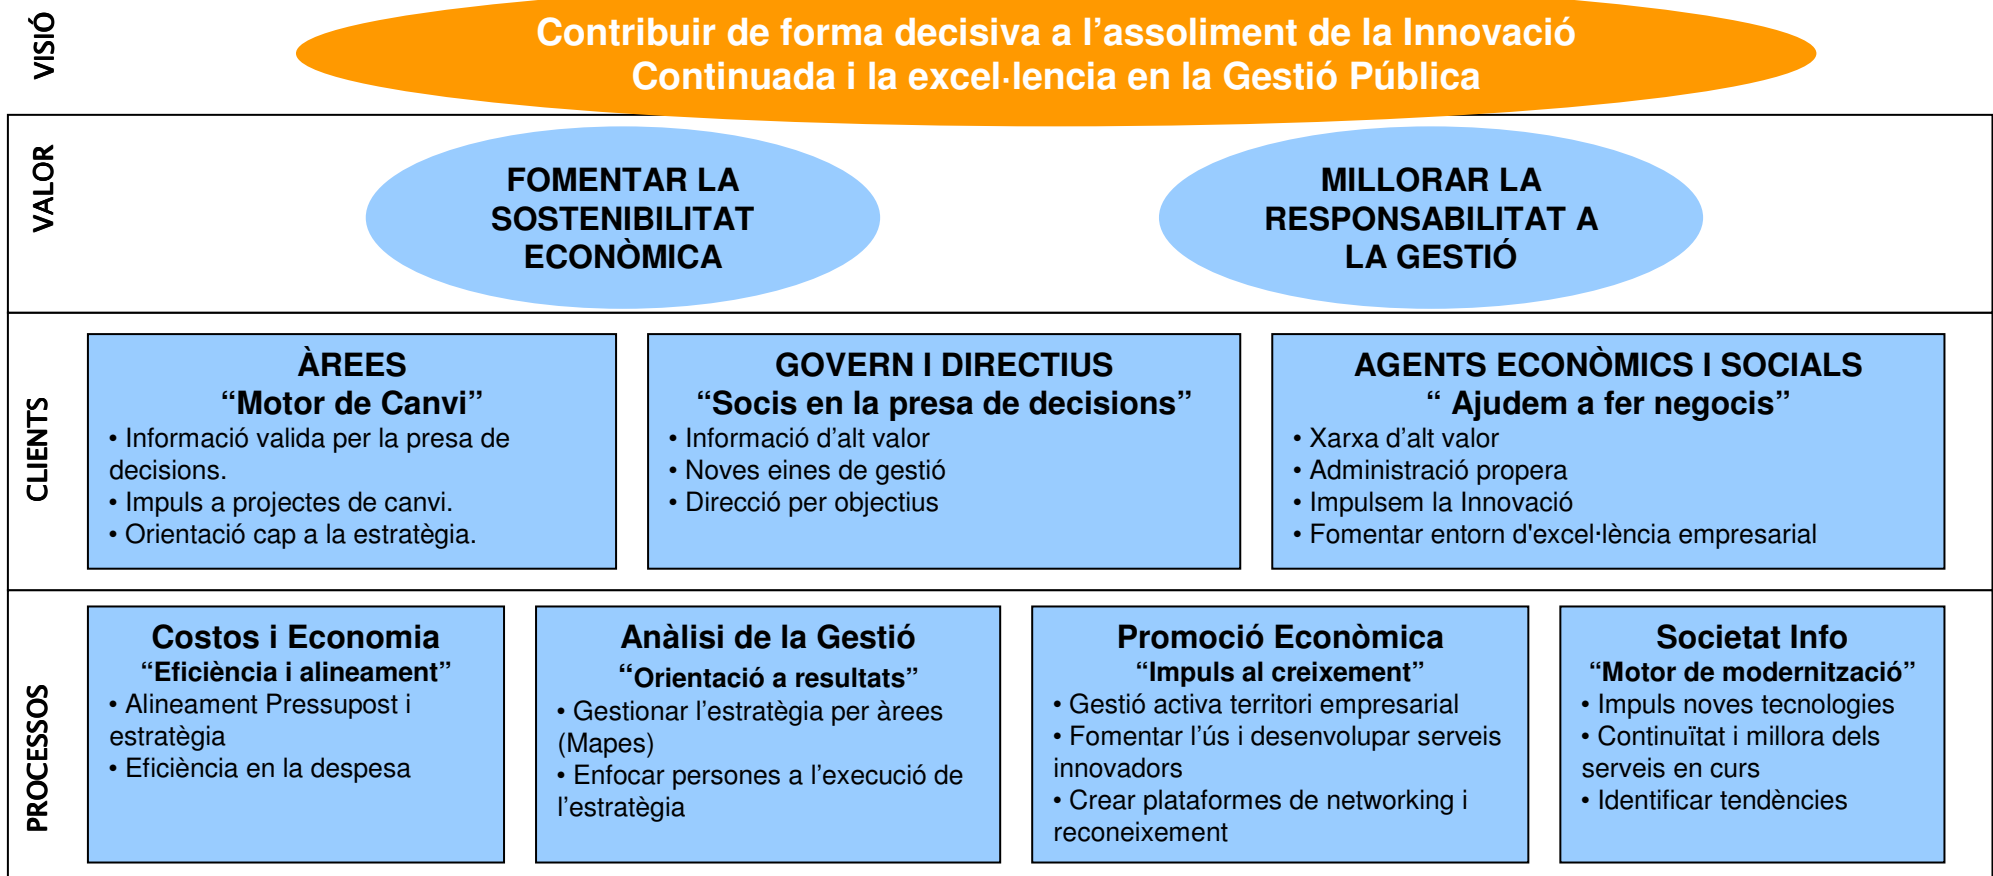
VISIÓ

Contribuir de forma decisiva a l’assoliment de la Innovació Continuada i la excel·lencia en la Gestió Pública

VALOR

FOMENTAR LA SOSTENIBILITAT ECONÒMICA

MILLORAR LA RESPONSABILITAT A LA GESTIÓ

CLIENTS

ÀREES
“Motor de Canvi”
• Informació valida per la presa de decisions.
• Impuls a projectes de canvi.
• Orientació cap a la estratègia.

GOVERN I DIRECTIUS
“Socis en la presa de decisions”
• Informació d’alt valor
• Noves eines de gestió
• Direcció per objectius

AGENTS ECONÒMICS I SOCIALS
“ Ajudem a fer negocis”
• Xarxa d’alt valor
• Administració propera
• Impulsem la Innovació
• Fomentar entorn d'excel·lència empresarial

PROCESSOS

Costos i Economia
“Eficiència i alineament”
• Alineament Pressupost i estratègia
• Eficiència en la despesa

Anàlisi de la Gestió
“Orientació a resultats”
• Gestionar l’estratègia per àrees (Mapes)
• Enfocar persones a l’execució de l’estratègia

Promoció Econòmica
“Impuls al creixement”
• Gestió activa territori empresarial
• Fomentar l’ús i desenvolupar serveis innovadors
• Crear plataformes de networking i reconeixement

Societat Info
“Motor de modernització”
• Impuls noves tecnologies
• Continuïtat i millora dels serveis en curs
• Identificar tendències